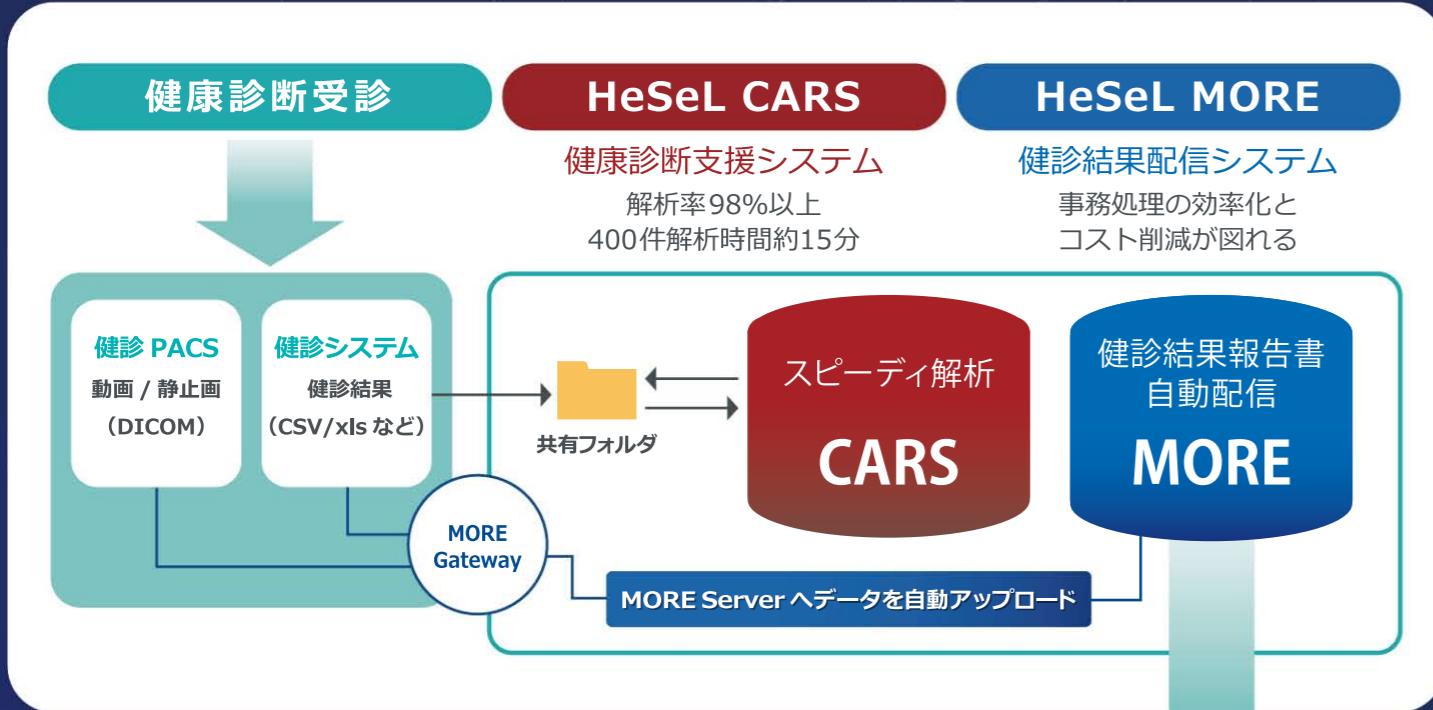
健康診断受診

HeSeL CARS

健康診断支援システム

解析率98%以上
400件解析時間約15分

HeSeL MORE

健診結果配信システム

事務処理の効率化と
コスト削減が図れる

健診 PACS
動画 / 静止画
（DICOM）

健診システム
健診結果
（CSV/xls など）

共有フォルダ

スピーディ解析

CARS

健診結果報告書
自動配信

MORE

MORE Gateway

MORE Server へデータを自動アップロード